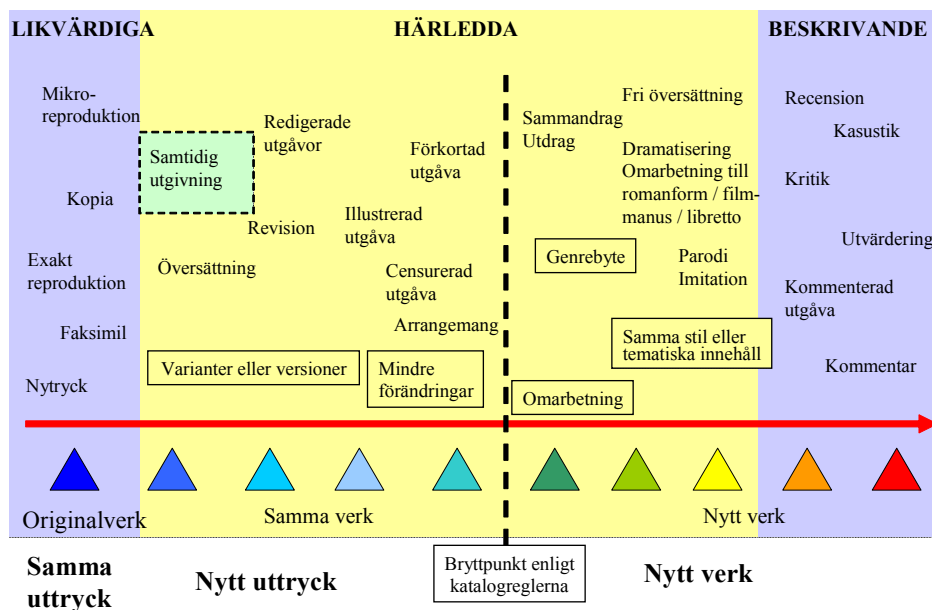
LIKVÄRDIGA

HÄRLEDDA

BESKRIVANDE

Mikroreproduktion

Kopia

Exakt reproduktion

Faksimil

Nytryck

Samtidig utgivning

Redigerade utgåvor

Revision

Översättning

Förkortad utgåva

Illustrerad utgåva

Censurerad utgåva

Arrangemang

Varianter eller versioner

Mindre förändringar

Sammandrag
Utdrag

Fri översättning

Dramatisering
Omarbetning till romanform / filmmanus / libretto

Genrebyte

Parodi
Imitation

Samma stil eller tematiska innehåll

Omarbetning

Recension

Kasustik

Kritik

Utvärdering

Kommenterad utgåva

Kommentar

Originalverk

Samma verk

Nytt verk

Samma uttryck

Nytt uttryck

Bryttpunkt enligt katalogreglerna

Nytt verk